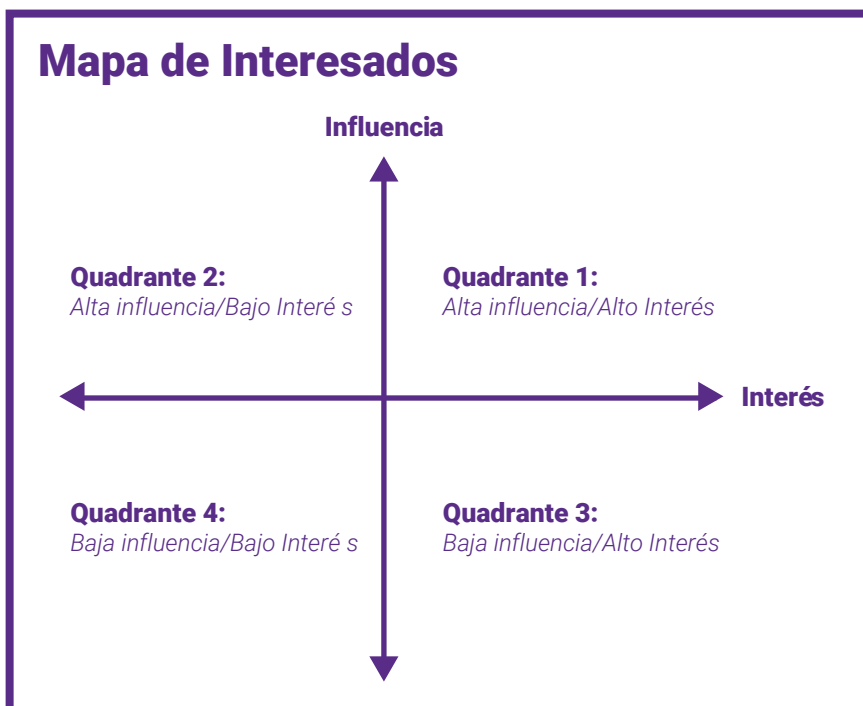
Mapa de Interesados

Influencia

Quadrante 2:
Alta influencia/Bajo Interé s

Quadrante 1:
Alta influencia/Alto Interés

Interés

Quadrante 4:
Baja influencia/Bajo Interé s

Quadrante 3:
Baja influencia/Alto Interés